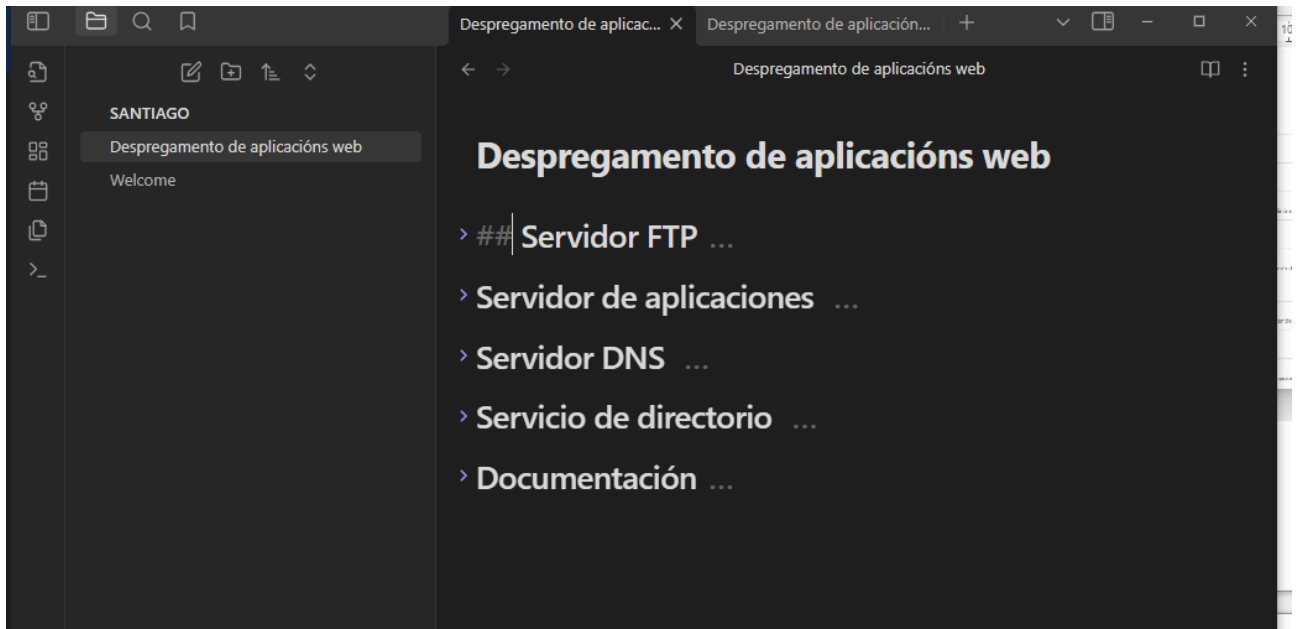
Despregamento de aplicac... ×
Despregamento de aplicación...
+

SANTIAGO
Despregamento de aplicacións web
Welcome

Despregamento de aplicacións web

Despregamento de aplicacións web

## Servidor FTP ...

Servidor de aplicaciones ...

Servidor DNS ...

Servicio de directorio ...

Documentación ...